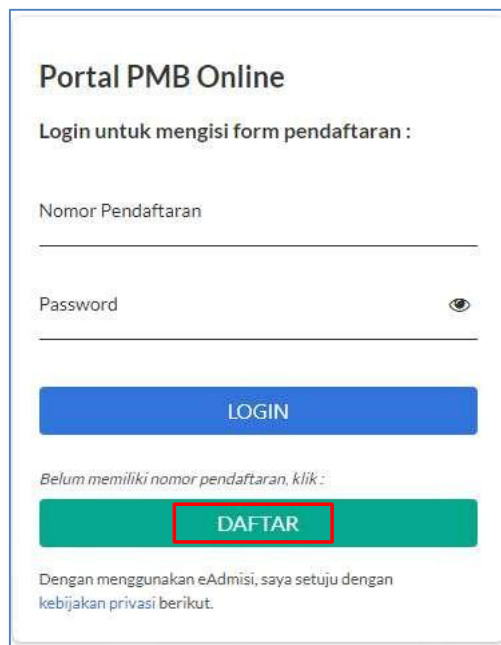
Portal PMB Online

Login untuk mengisi form pendaftaran :

Nomor Pendaftaran

Password

LOGIN

Belum memiliki nomor pendaftaran, klik :

DAFTAR

Dengan menggunakan eAdmisi, saya setuju dengan kebijakan privasi berikut.